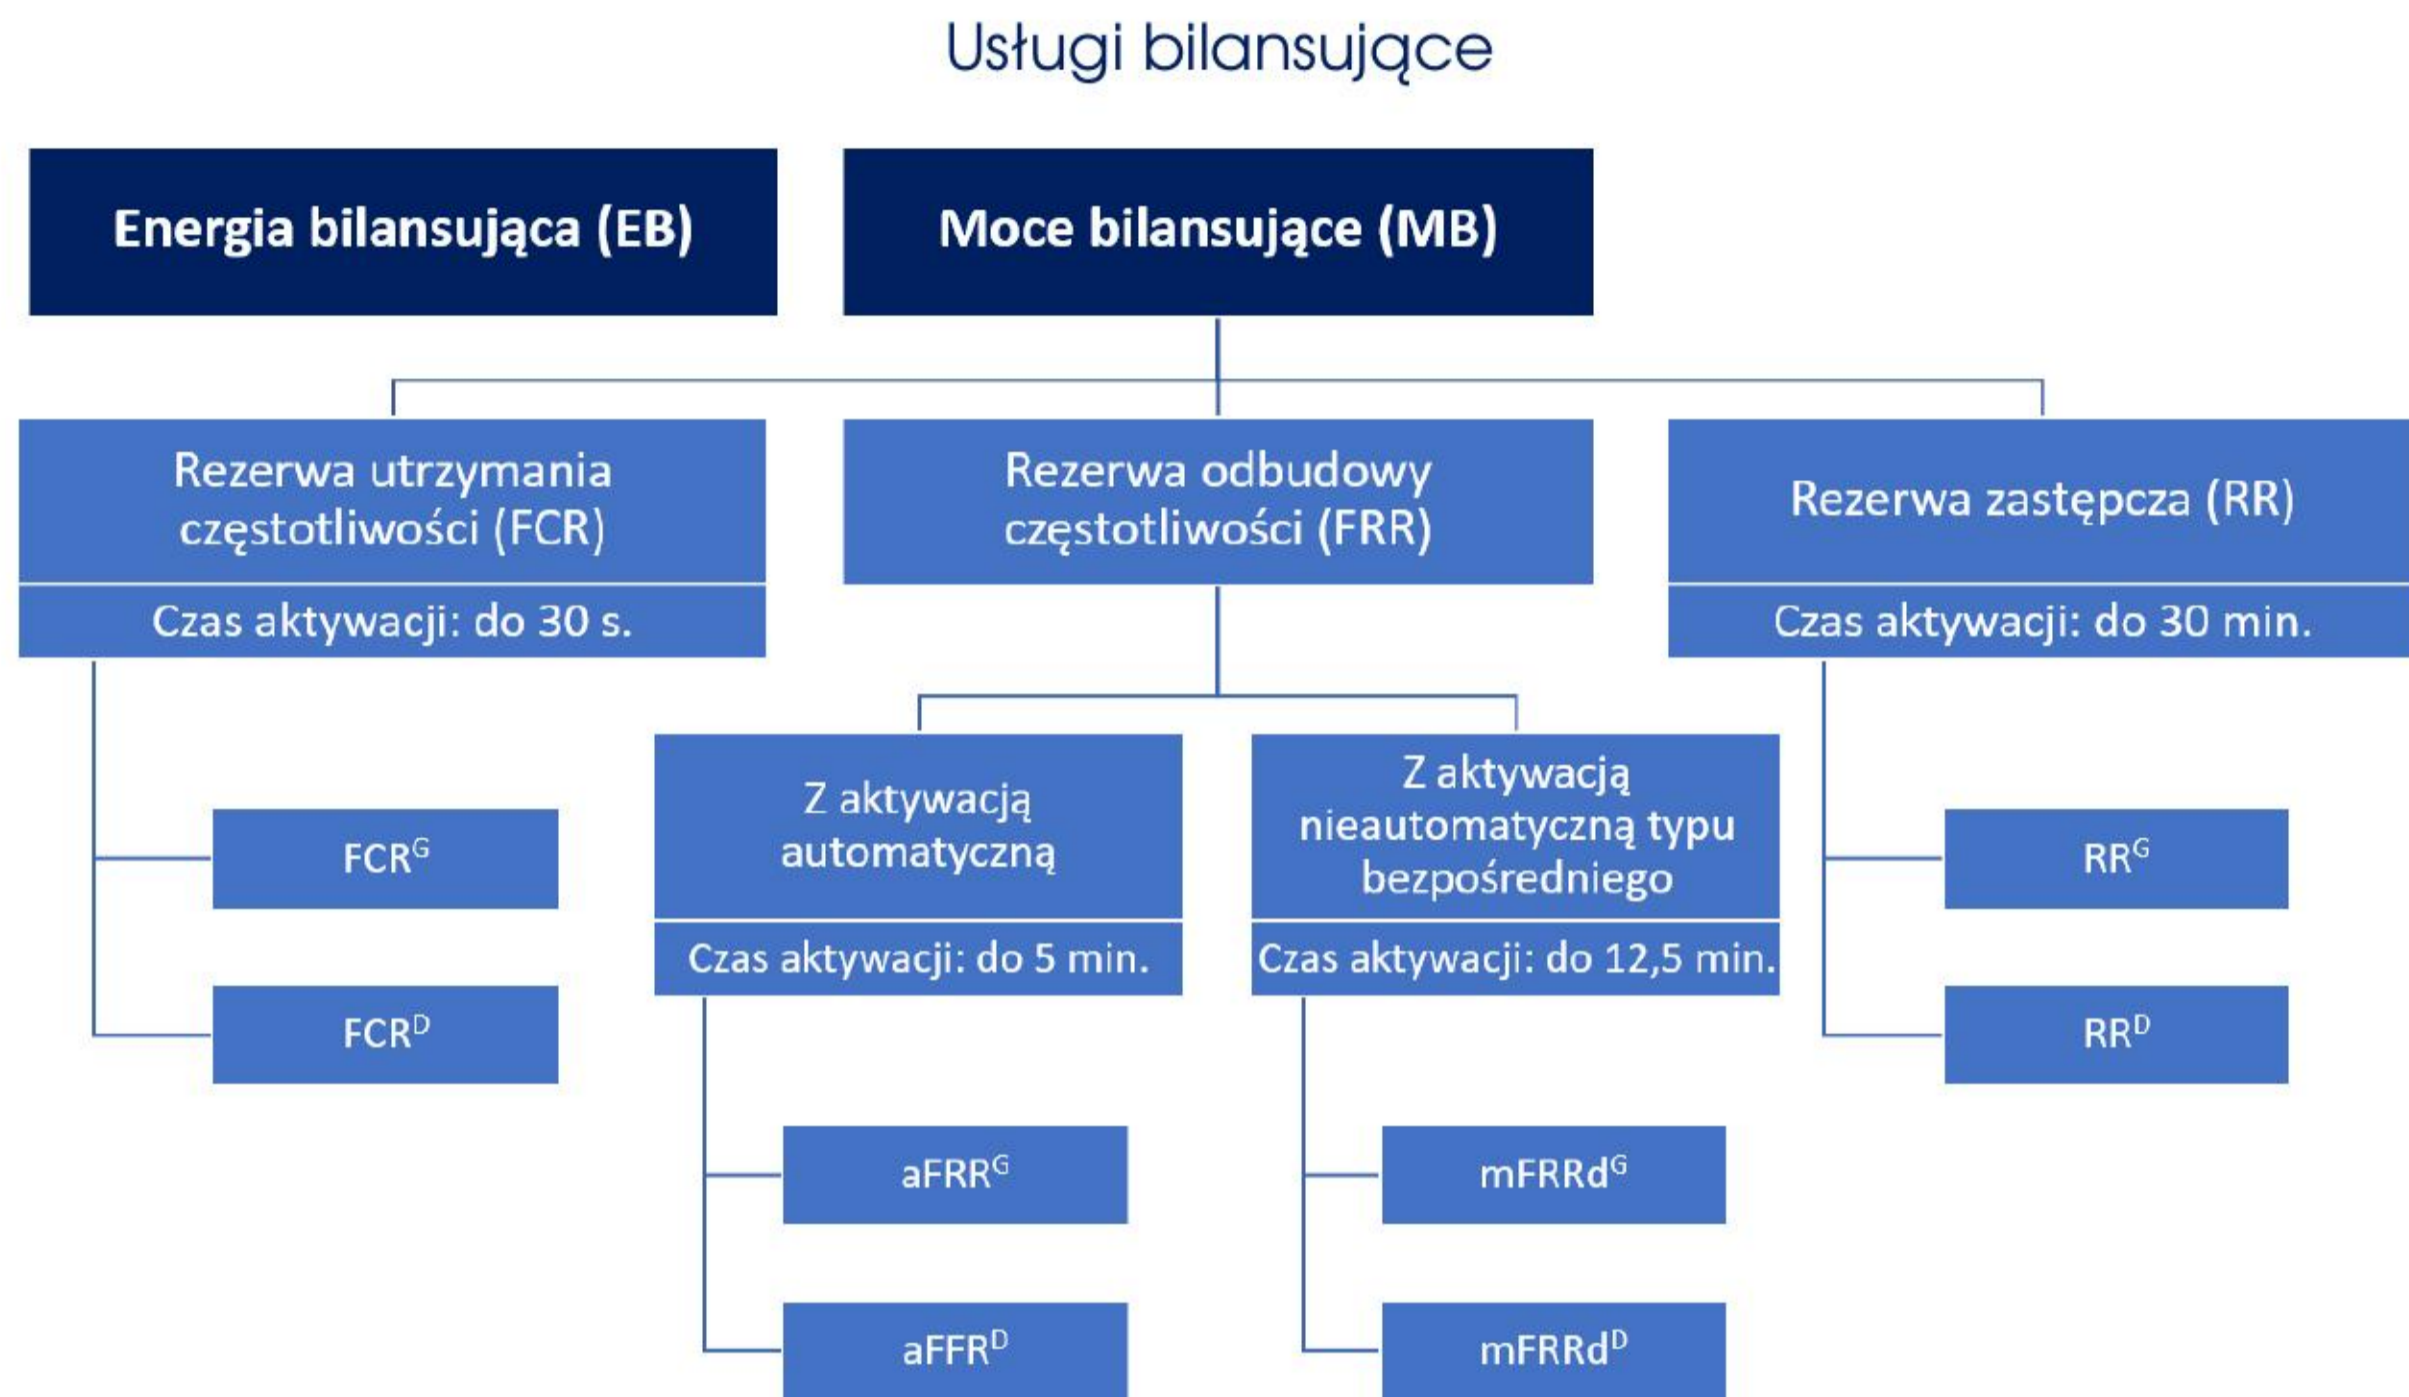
Usługi bilansujące

Energia bilansująca (EB)

Moce bilansujące (MB)

Rezerwa utrzymania częstotliwości (FCR)

Czas aktywacji: do 30 s.

Rezerwa odbudowy częstotliwości (FRR)

Rezerwa zastępcza (RR)

Czas aktywacji: do 30 min.

$FCR^G$

$FCR^D$

Z aktywacją automatyczną

Czas aktywacji: do 5 min.

Z aktywacją nieautomatyczną typu bezpośredniego

Czas aktywacji: do 12,5 min.

$RR^G$

$RR^D$

$aFRR^G$

$aFFR^D$

$mFRRd^G$

$mFRRd^D$